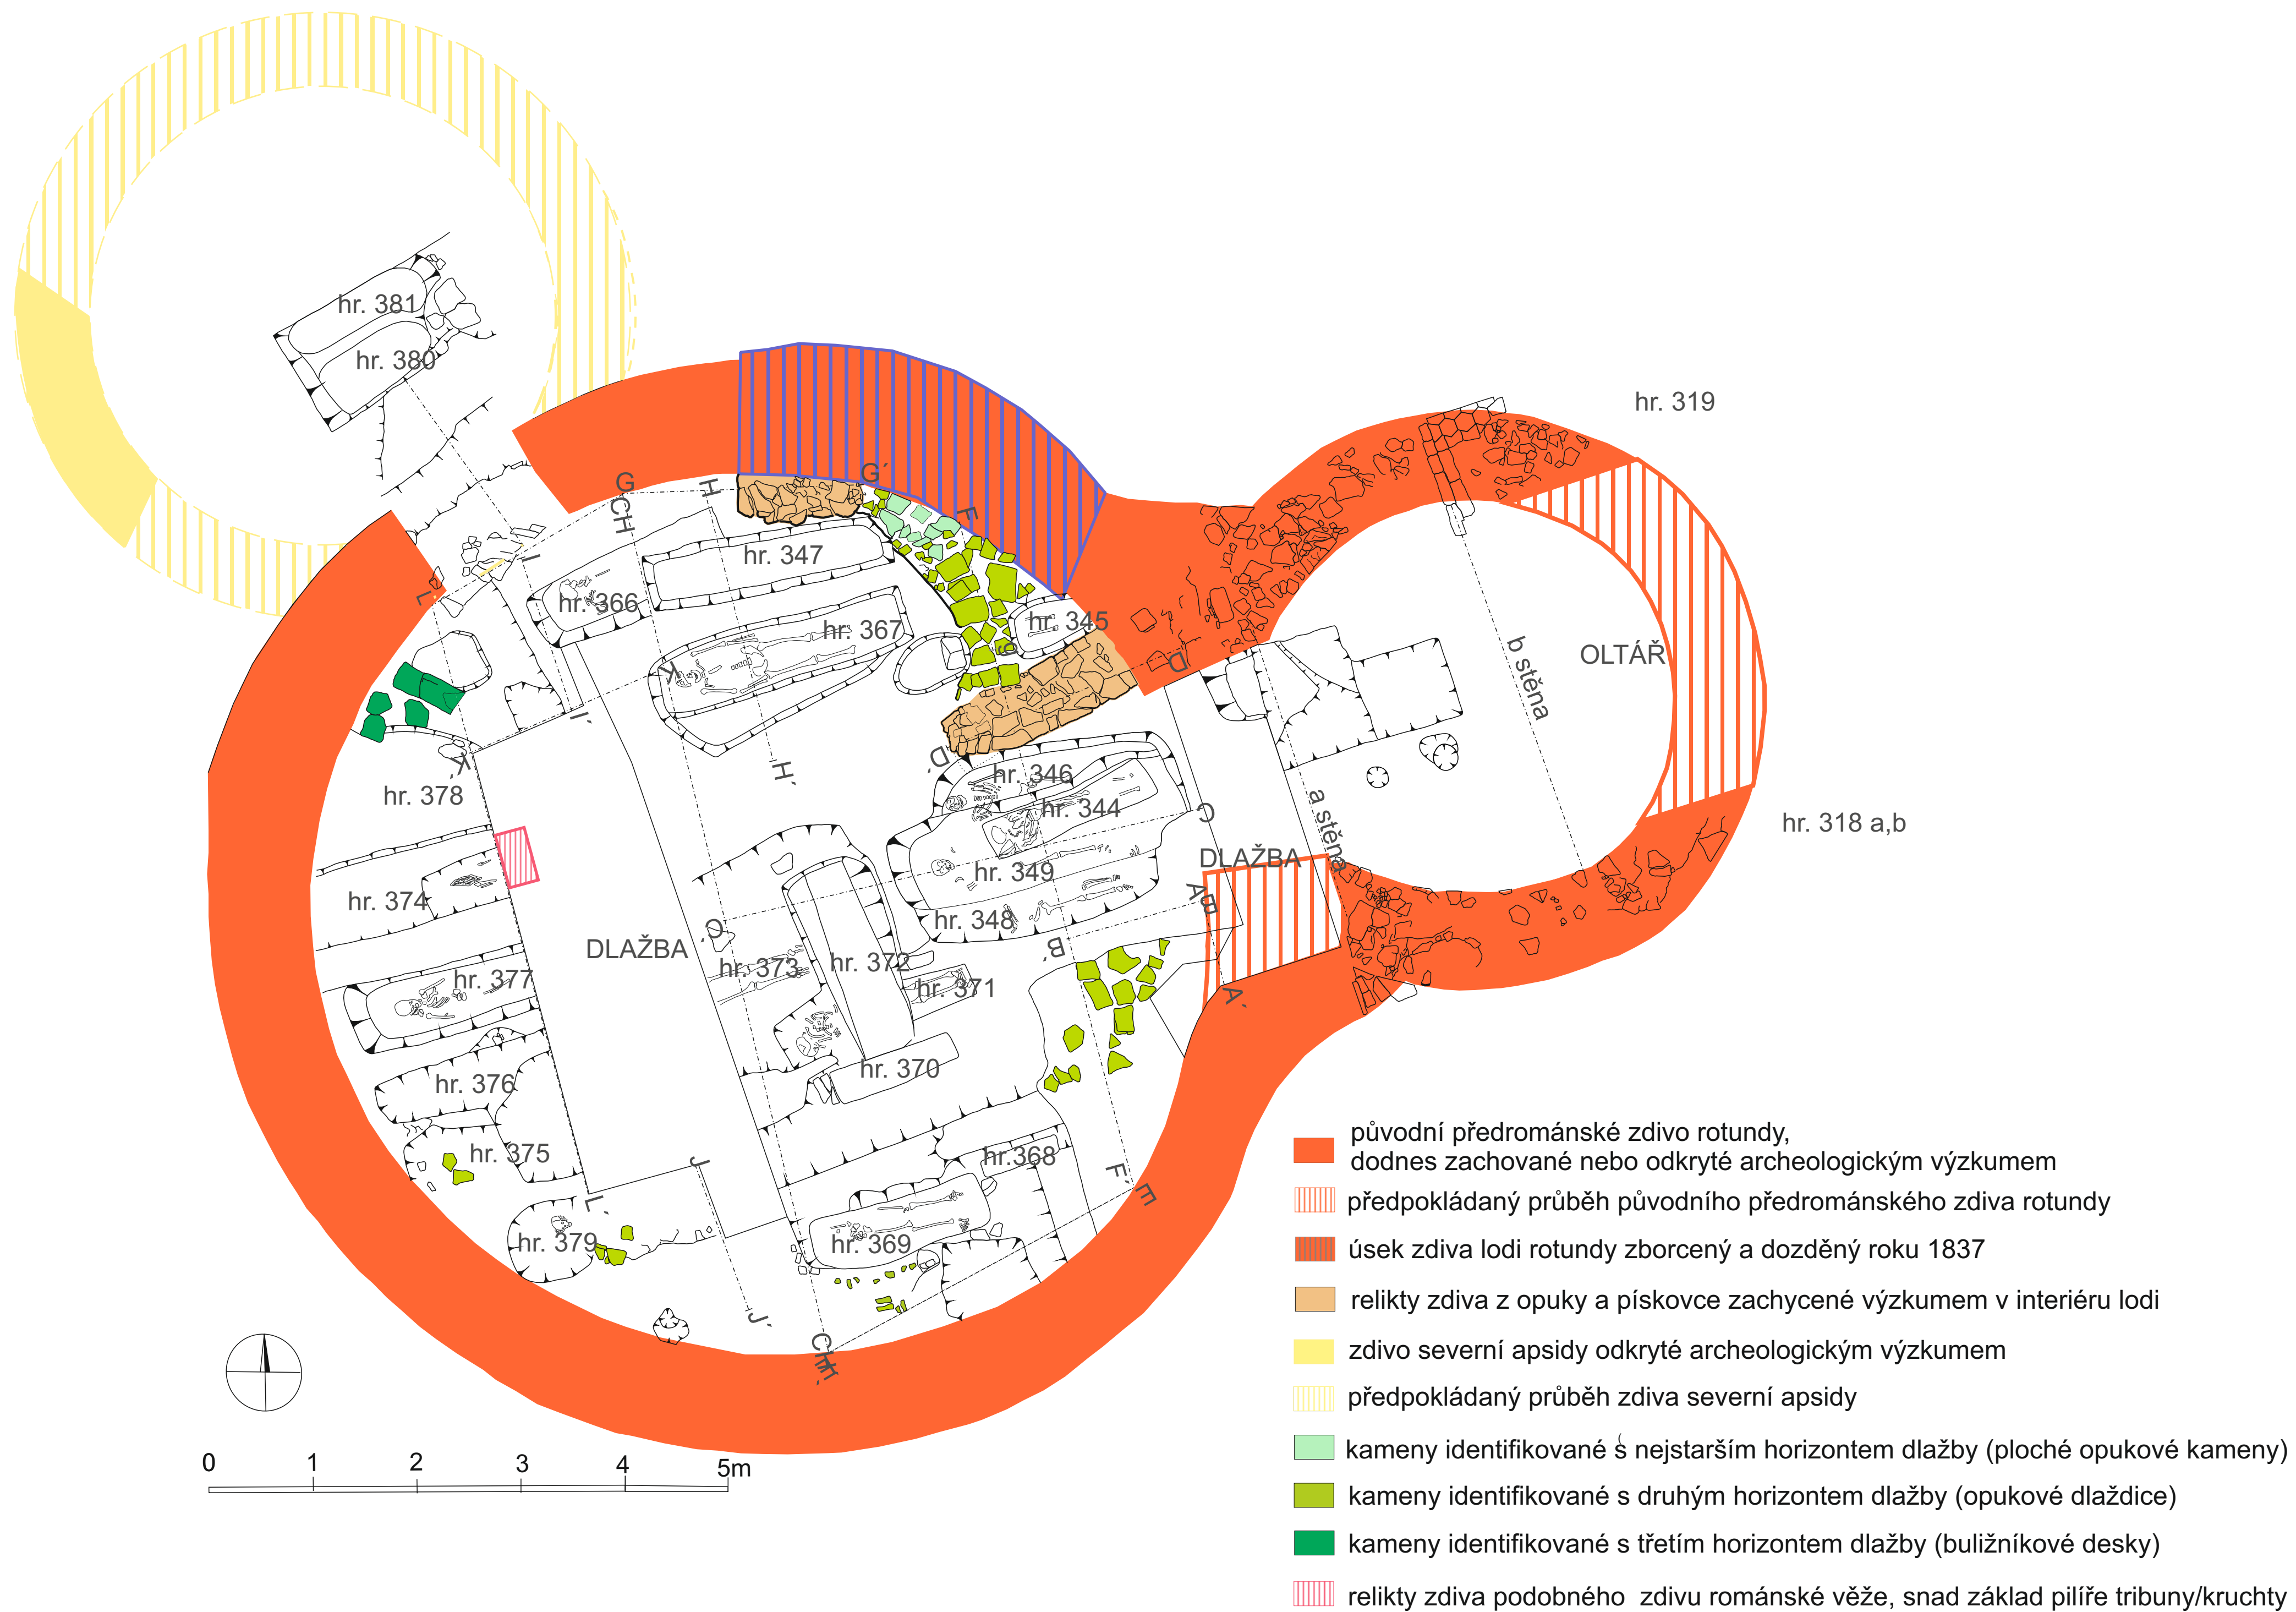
hr. 381
hr. 380
hr. 319
G
CH
H
G´
F
hr. 347
hr. 366
hr. 367
hr. 345
D
OLTÁŘ
b stěna
L
K
I
I´
hr. 378
H´
D´
hr. 346
hr. 344
C
a stěna
hr. 318 a,b
DLAŽBA
hr. 374
hr. 349
A
B
hr. 348
DLAŽBA
C´
hr. 373
hr. 372
B´
hr. 377
hr. 371
A´
hr. 370
hr. 376
hr. 375
J
hr. 368
F´
E
L´
hr. 379
hr. 369
J´
CH´
0 1 2 3 4 5m
původní předrománské zdivo rotundy, dodnes zachované nebo odkryté archeologickým výzkumem
předpokládaný průběh původního předrománského zdiva rotundy
úsek zdiva lodi rotundy zborcený a dozděný roku 1837
relikty zdiva z opuky a pískovce zachycené výzkumem v interiéru lodi
zdivo severní apsidy odkryté archeologickým výzkumem
předpokládaný průběh zdiva severní apsidy
kameny identifikované s nejstarším horizontem dlažby (ploché opukové kameny)
kameny identifikované s druhým horizontem dlažby (opukové dlaždice)
kameny identifikované s třetím horizontem dlažby (buližníkové desky)
relikty zdiva podobného zdivu románské věže, snad základ pilíře tribuny/kruchty